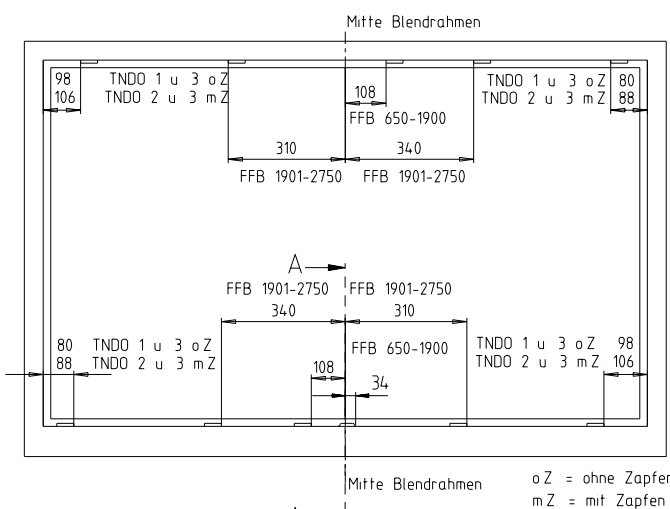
Mitte Blendrahmen

98
106
TNDO 1 u 3 oZ
TNDO 2 u 3 mZ

108
FFB 650-1900

TNDO 1 u 3 oZ
TNDO 2 u 3 mZ
80
88

310
FFB 1901-2750

340
FFB 1901-2750

A

FFB 1901-2750
340

FFB 1901-2750
310

80
88
TNDO 1 u 3 oZ
TNDO 2 u 3 mZ

108
FFB 650-1900
34

TNDO 1 u 3 oZ
TNDO 2 u 3 mZ
98
106

Mitte Blendrahmen

oZ = ohne Zapfen
mZ = mit Zapfen